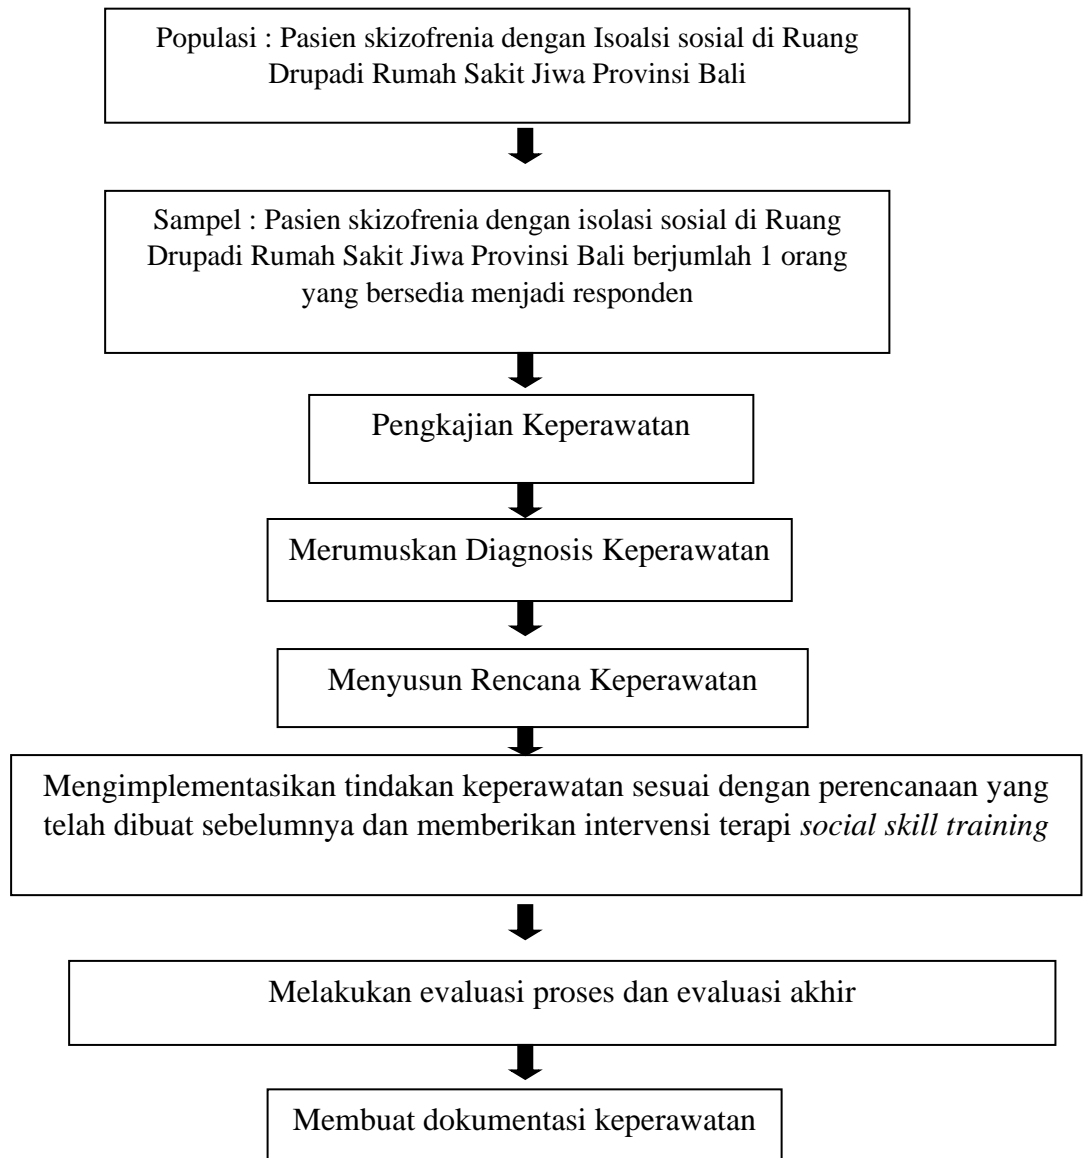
Populasi : Pasien skizofrenia dengan Isoalsi sosial di Ruang Drupadi Rumah Sakit Jiwa Provinsi Bali

Sampel : Pasien skizofrenia dengan isolasi sosial di Ruang Drupadi Rumah Sakit Jiwa Provinsi Bali berjumlah 1 orang yang bersedia menjadi responden

Pengkajian Keperawatan

Merumuskan Diagnosis Keperawatan

Menyusun Rencana Keperawatan

Mengimplementasikan tindakan keperawatan sesuai dengan perencanaan yang telah dibuat sebelumnya dan memberikan intervensi terapi *social skill training*

Melakukan evaluasi proses dan evaluasi akhir

Membuat dokumentasi keperawatan